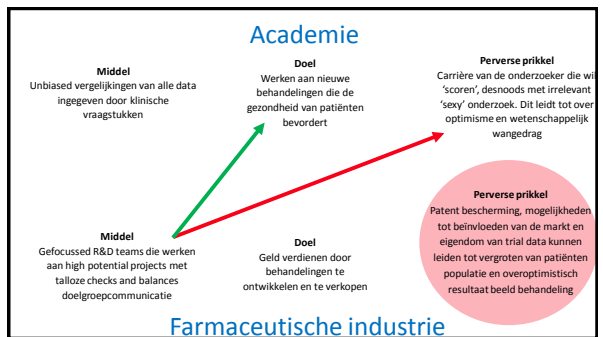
Academie

Middel
Unbiased vergelijkingen van alle data ingegeven door klinische vraagstukken

Doel
Werken aan nieuwe behandelingen die de gezondheid van patiënten bevordert

Perverse prikkel
Carrière van de onderzoeker die wil 'scoren', desnoods met irrelevant 'sexy' onderzoek. Dit leidt tot over optimisme en wetenschappelijk wangedrag

Middel
Gefocussed R&D teams die werken aan high potential projects met talloze checks and balances doelgroepcommunicatie

Doel
Geld verdienen door behandelingen te ontwikkelen en te verkopen

Perverse prikkel
Patent bescherming, mogelijkheden tot beïnvloeden van de markt en eigendom van trial data kunnen leiden tot vergroten van patiënten populatie en overoptimistisch resultaat beeld behandeling

Farmaceutische industrie